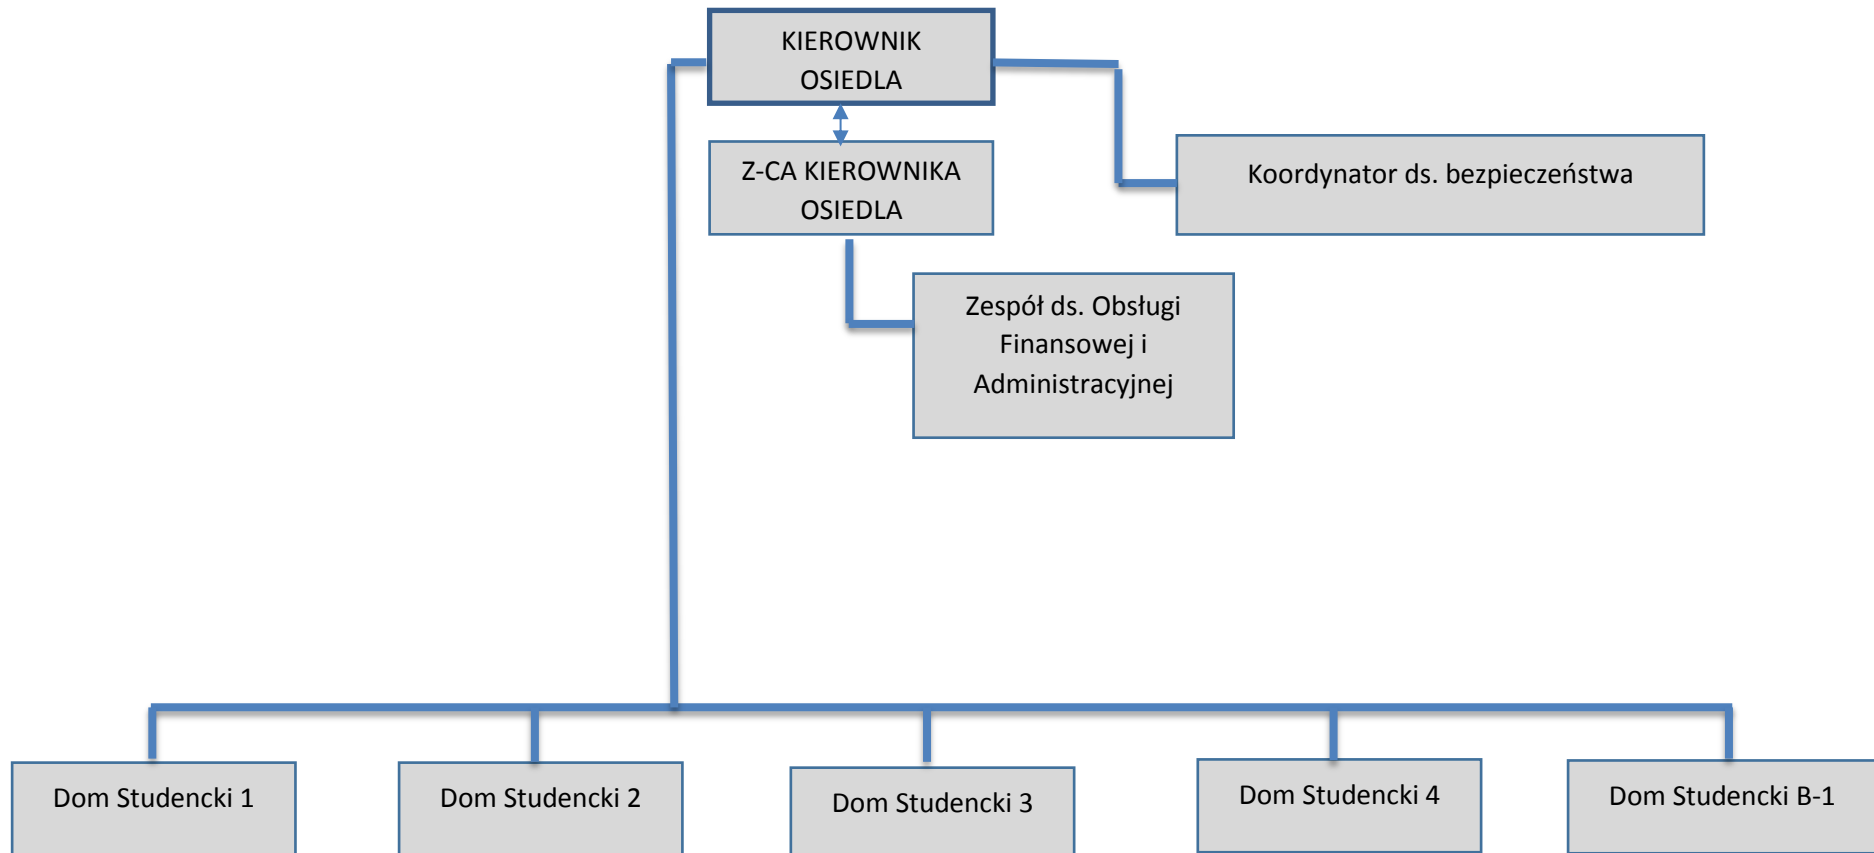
KIEROWNIK OSIEDLA

Z-CA KIEROWNIKA OSIEDLA

Koordynator ds. bezpieczeństwa

Zespół ds. Obsługi Finansowej i Administracyjnej

Dom Studencki 1

Dom Studencki 2

Dom Studencki 3

Dom Studencki 4

Dom Studencki B-1